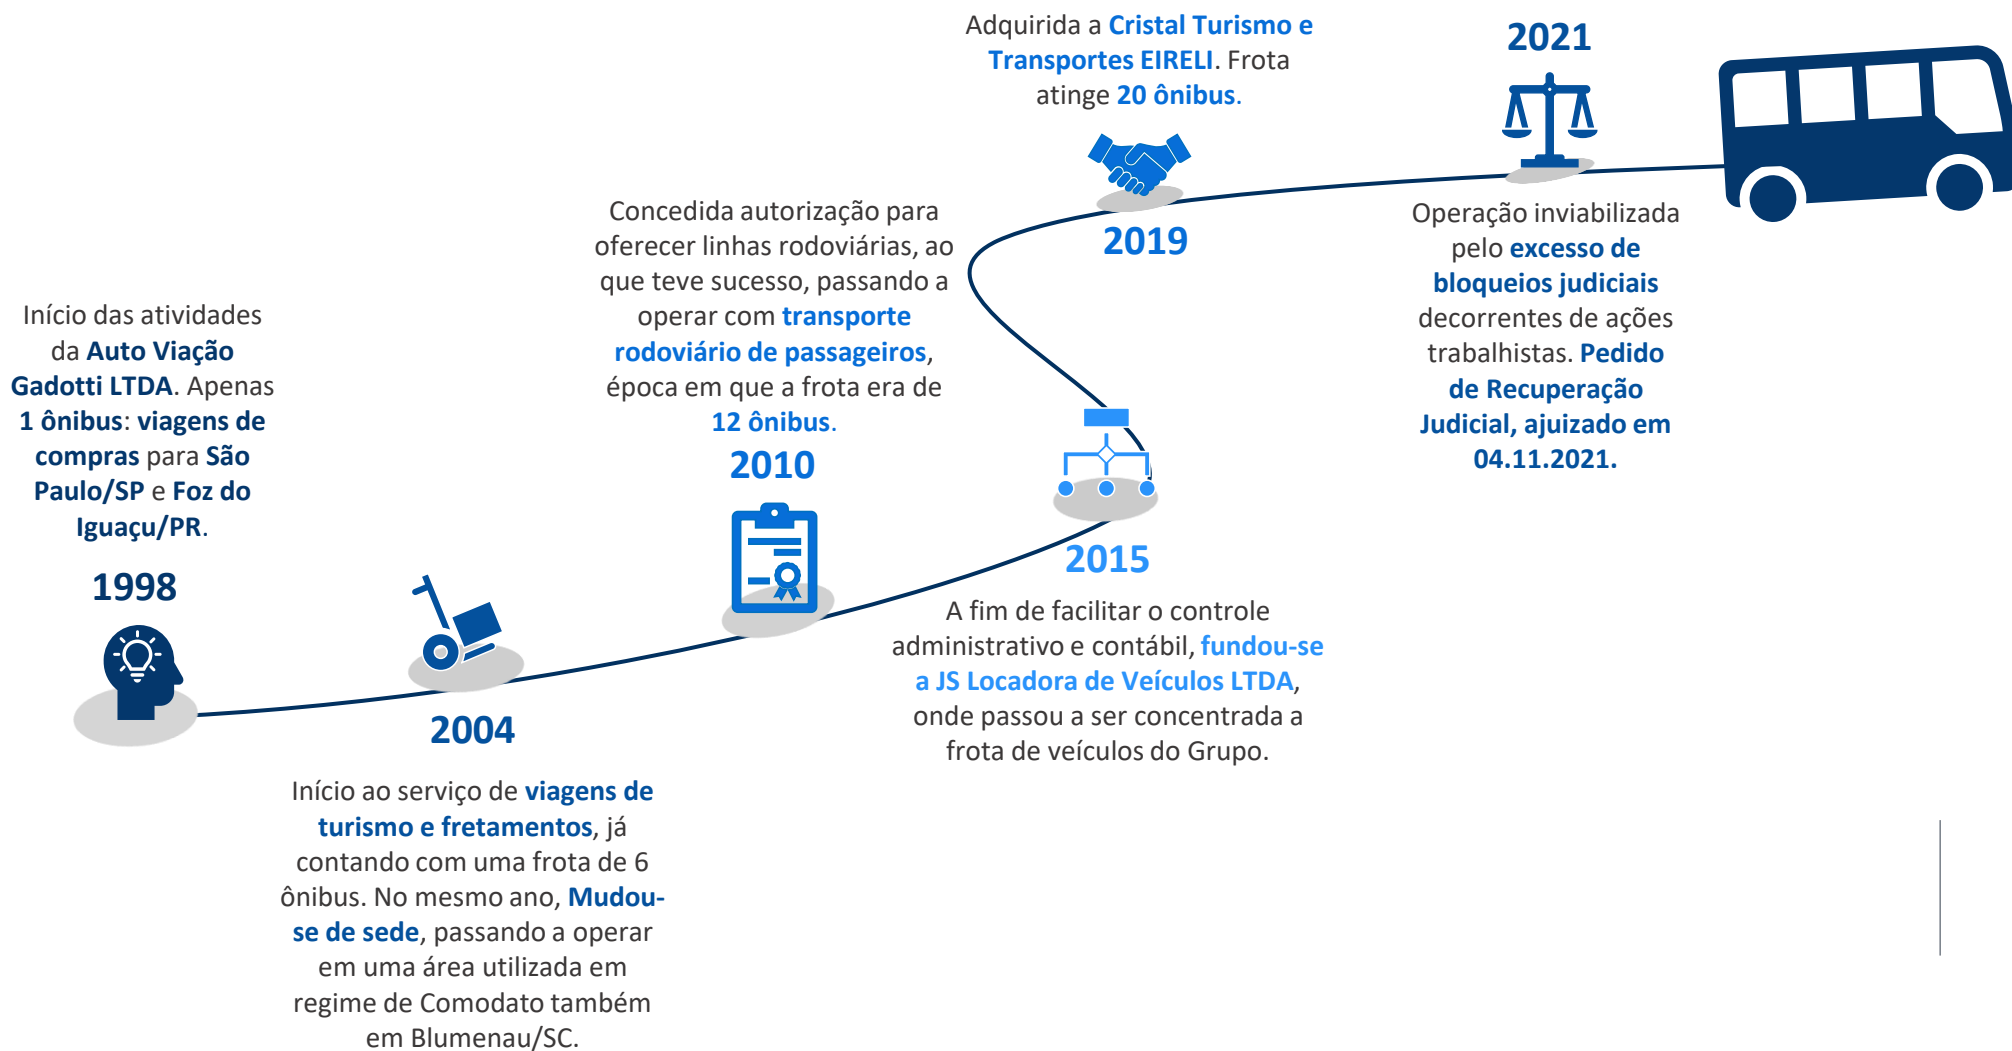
Início das atividades da Auto Viação Gadotti LTDA. Apenas 1 ônibus: viagens de compras para São Paulo/SP e Foz do Iguaçu/PR.

1998

2004

Início ao serviço de viagens de turismo e fretamentos, já contando com uma frota de 6 ônibus. No mesmo ano, Mudou-se de sede, passando a operar em uma área utilizada em regime de Comodato também em Blumenau/SC.

Concedida autorização para oferecer linhas rodoviárias, ao que teve sucesso, passando a operar com transporte rodoviário de passageiros, época em que a frota era de 12 ônibus.

2010

2015

A fim de facilitar o controle administrativo e contábil, fundou-se a JS Locadora de Veículos LTDA, onde passou a ser concentrada a frota de veículos do Grupo.

Adquirida a Cristal Turismo e Transportes EIRELI. Frota atinge 20 ônibus.

2019

2021

Operação inviabilizada pelo excesso de bloqueios judiciais decorrentes de ações trabalhistas. Pedido de Recuperação Judicial, ajuizado em 04.11.2021.